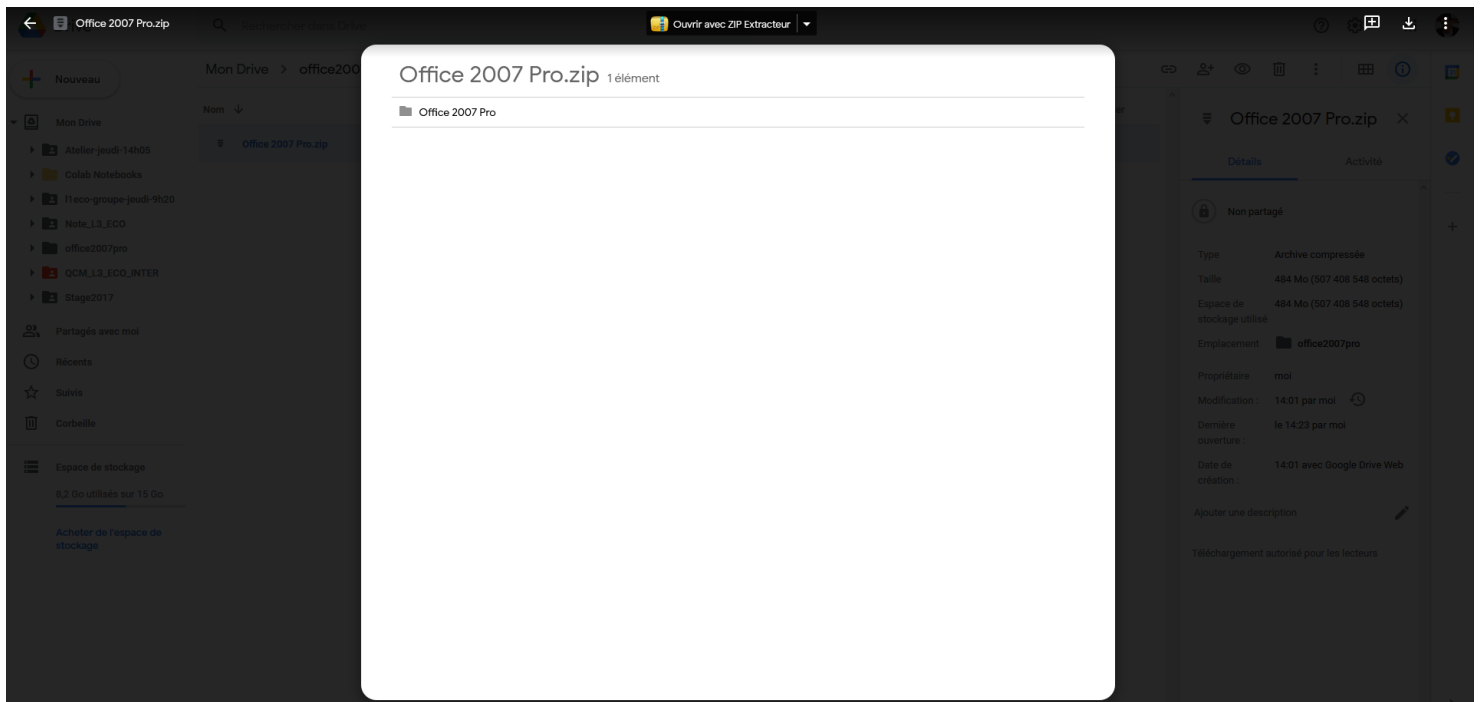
Office 2007 Pro.zip
Rechercher dans Drive
Ouvrir avec ZIP Extracteur

Nouveau
Mon Drive > office200
Nom
Office 2007 Pro.zip
Mon Drive
Atelier-jeudi-14h05
Colab Notebooks
l'eco-groupe-jeudi-9h20
Note_L3_ECO
office2007pro
QCM_L3_ECO_INTER
Stage2017
Partagés avec moi
Récents
Suivis
Corbeille
Espace de stockage
8,2 Go utilisés sur 15 Go
Acheter de l'espace de stockage

Office 2007 Pro.zip 1 élément
Office 2007 Pro

Office 2007 Pro.zip
Détails
Activité
Non partagé
Type Archive compressée
Taille 484 Mo (507 408 548 octets)
Espace de stockage utilisé 484 Mo (507 408 548 octets)
Emplacement office2007pro
Propriétaire moi
Modification : 14:01 par moi
Dernière ouverture : le 14:23 par moi
Date de création : 14:01 avec Google Drive Web
Ajouter une description
Téléchargement autorisé pour les lecteurs